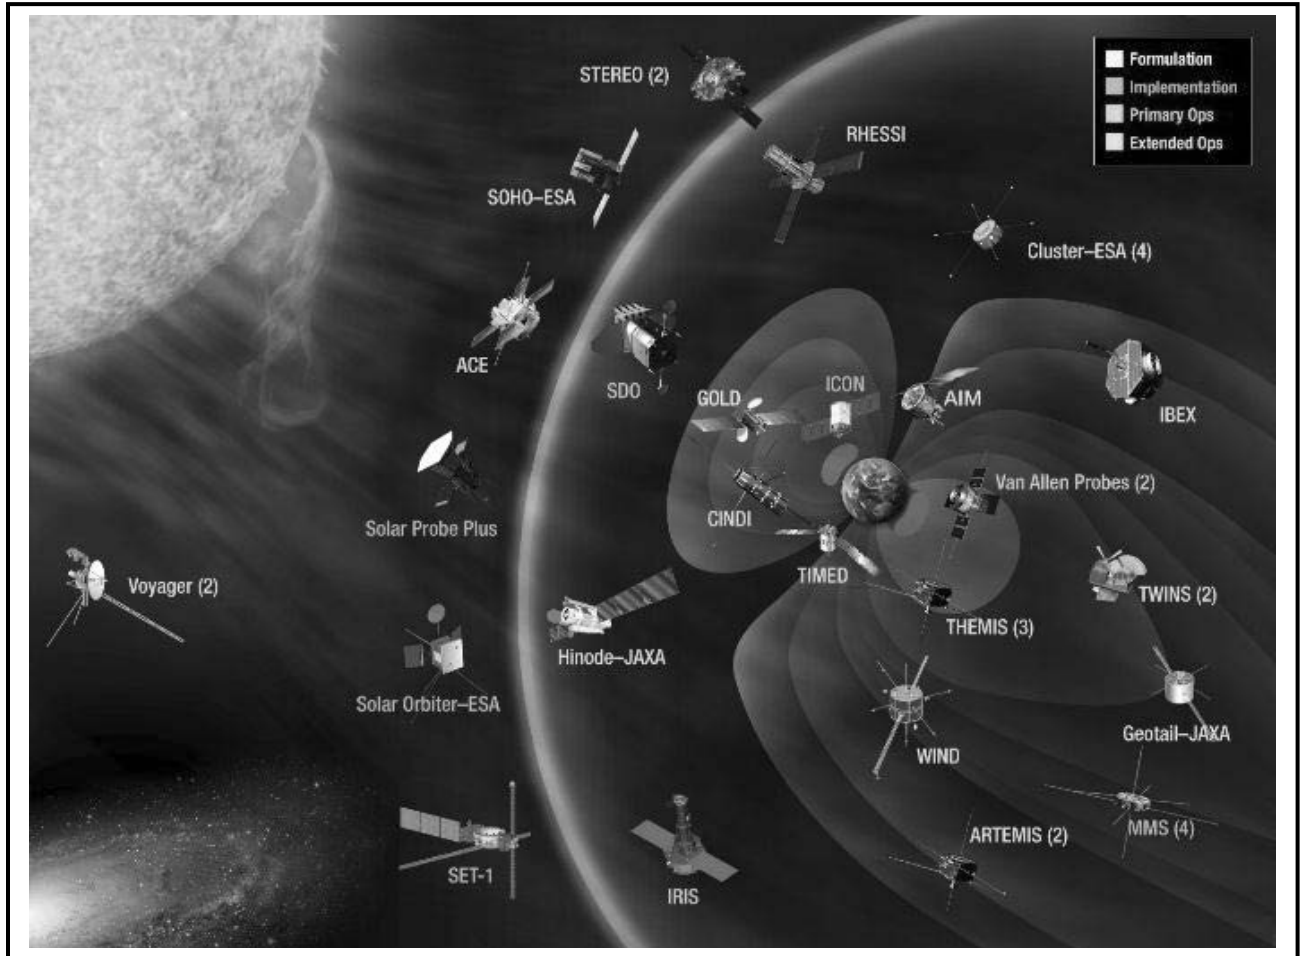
Formulation
Implementation
Primary Ops
Extended Ops

STEREO (2)
RHESSI
SOHO–ESA
Cluster–ESA (4)
ACE
SDO
ICON
GOLD
AIM
IBEX
Van Allen Probes (2)
CINDI
Solar Probe Plus
TIMED
Voyager (2)
TWINS (2)
THEMIS (3)
Hinode–JAXA
Solar Orbiter–ESA
Geotail–JAXA
WIND
ARTEMIS (2)
MMS (4)
SET-1
IRIS